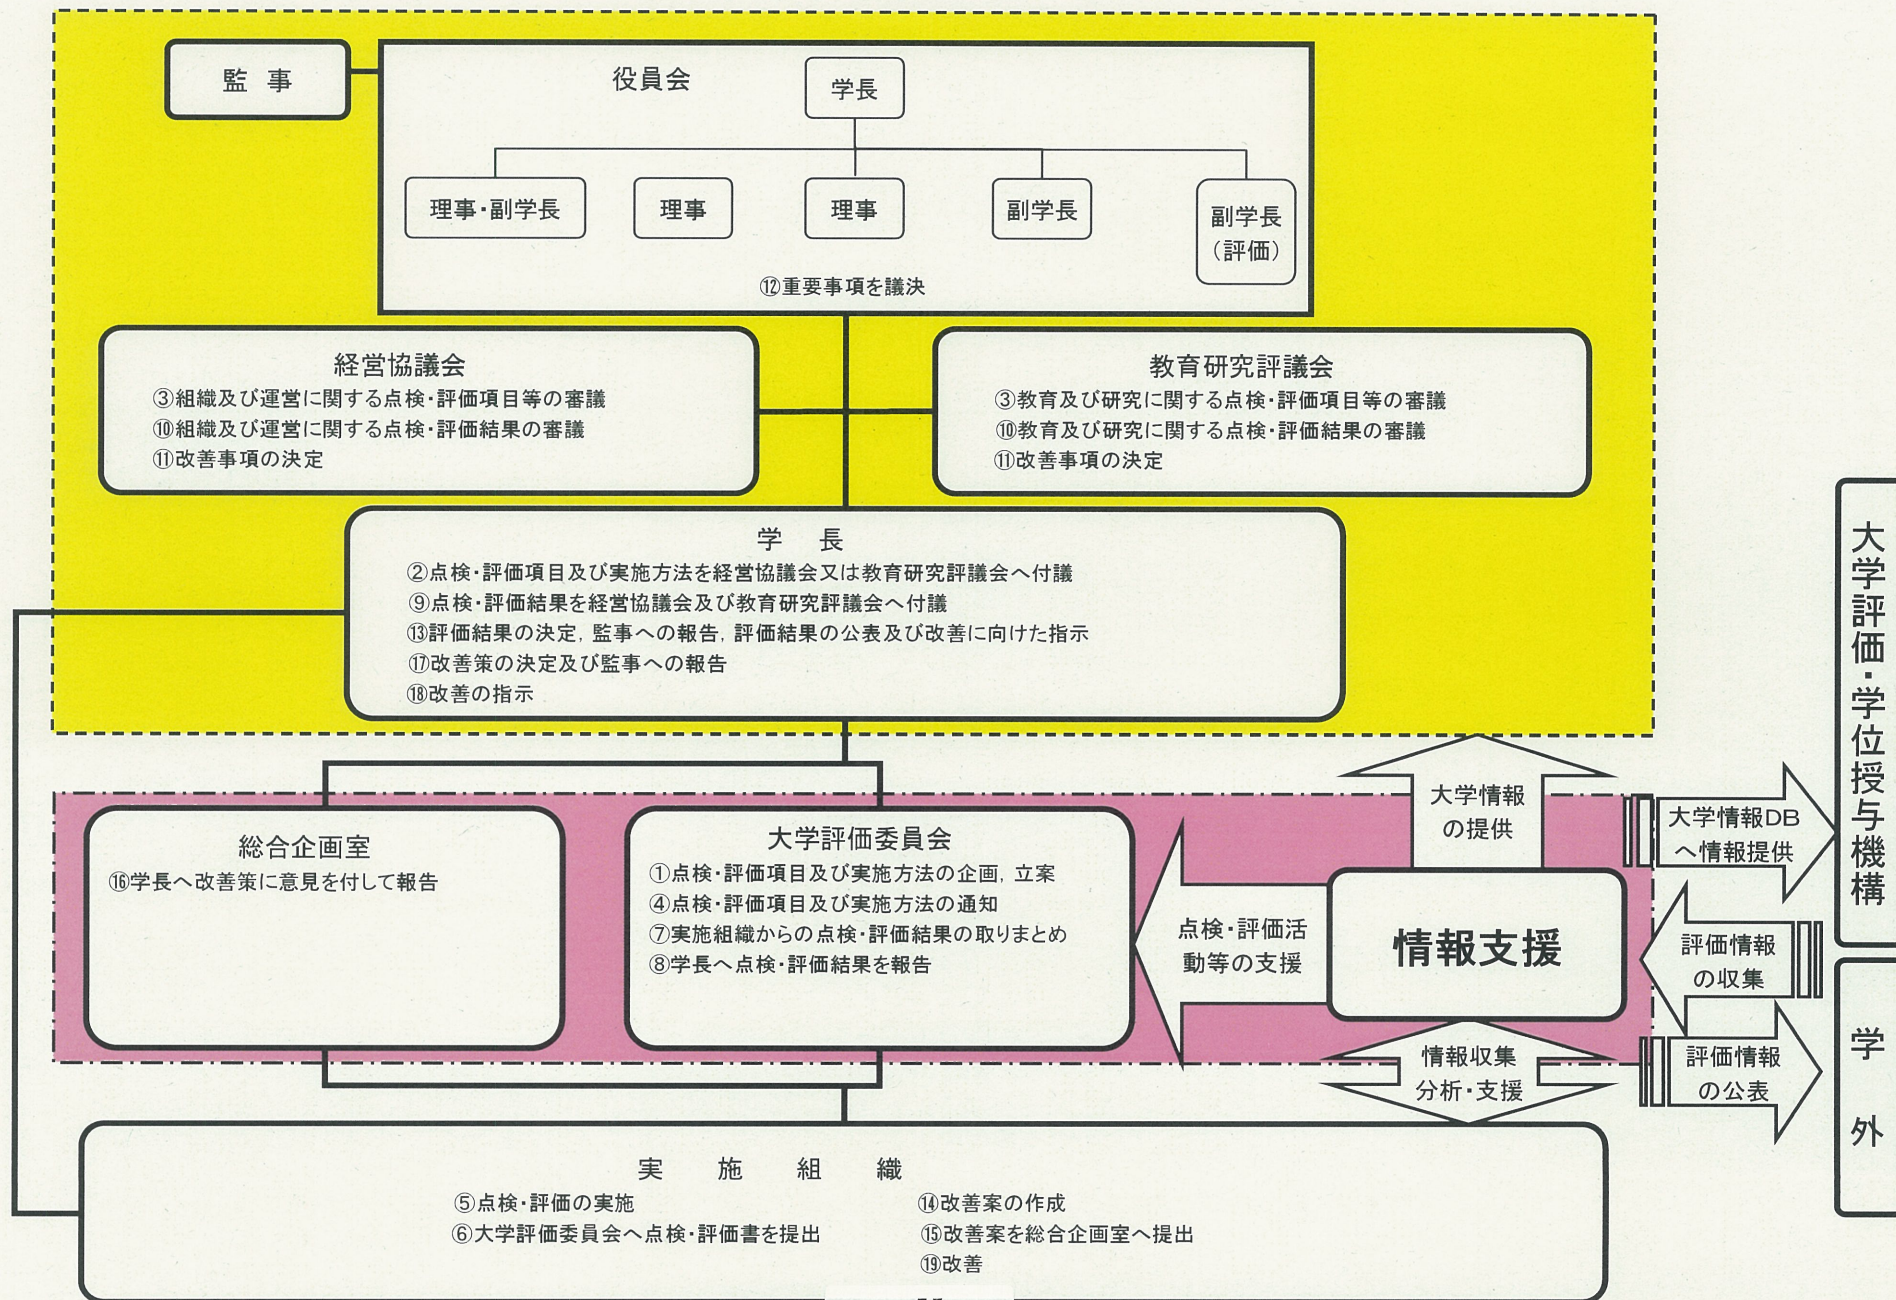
監　事

役員会

学長

理事・副学長　理事　理事　副学長　副学長（評価）

⑫重要事項を議決

経営協議会
③組織及び運営に関する点検・評価項目等の審議
⑩組織及び運営に関する点検・評価結果の審議
⑪改善事項の決定

教育研究評議会
③教育及び研究に関する点検・評価項目等の審議
⑩教育及び研究に関する点検・評価結果の審議
⑪改善事項の決定

学　長
②点検・評価項目及び実施方法を経営協議会又は教育研究評議会へ付議
⑨点検・評価結果を経営協議会及び教育研究評議会へ付議
⑬評価結果の決定，監事への報告，評価結果の公表及び改善に向けた指示
⑰改善策の決定及び監事への報告
⑱改善の指示

大学評価・学位授与機構

大学情報の提供

大学情報DBへ情報提供

総合企画室
⑯学長へ改善策に意見を付して報告

大学評価委員会
①点検・評価項目及び実施方法の企画，立案
④点検・評価項目及び実施方法の通知
⑦実施組織からの点検・評価結果の取りまとめ
⑧学長へ点検・評価結果を報告

点検・評価活動等の支援

情報支援

評価情報の収集

学外

情報収集分析・支援

評価情報の公表

実　施　組　織
⑤点検・評価の実施
⑥大学評価委員会へ点検・評価書を提出
⑭改善案の作成
⑮改善案を総合企画室へ提出
⑲改善